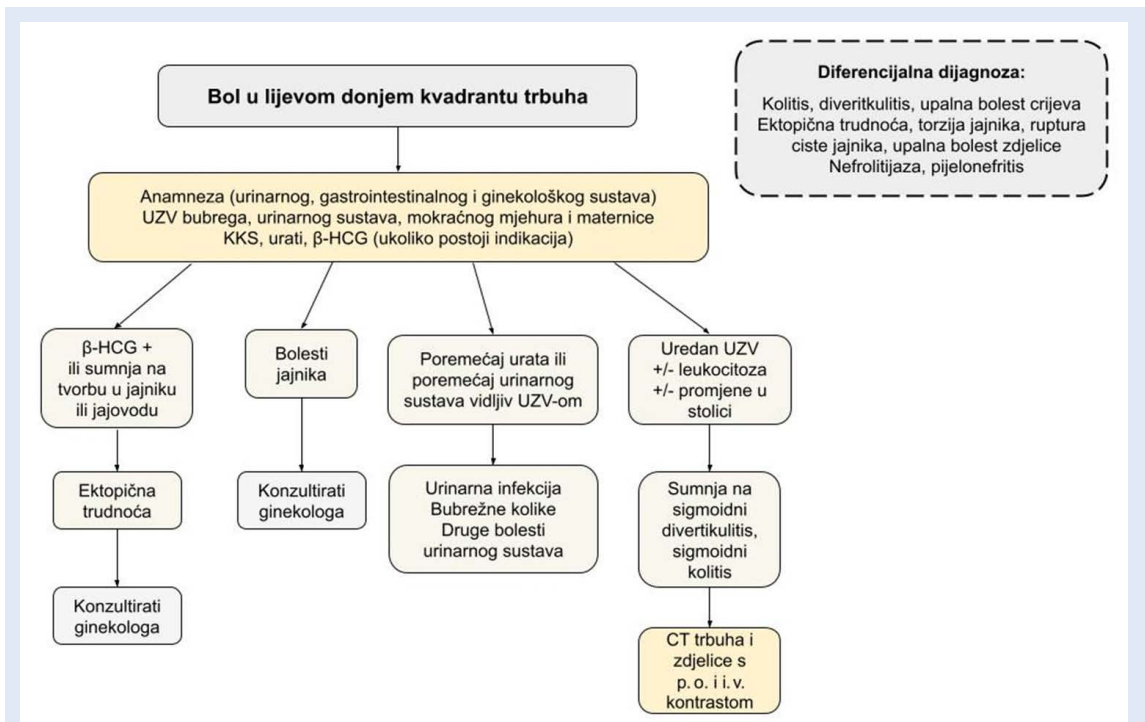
Bol u lijevom donjem kvadrantu trbuha

Diferencijalna dijagnoza:

Kolitis, diveritkulitis, upalna bolest crijeva
Ektopična trudnoća, torzija jajnika, ruptura ciste jajnika, upalna bolest zdjelice
Nefrolitijaza, pijelonefritis

Anamneza (urinarnog, gastrointestinalnog i ginekološkog sustava)
UZV bubrega, urinarnog sustava, mokraćnog mjehura i maternice
KKS, urati, β-HCG (ukoliko postoji indikacija)

β-HCG + ili sumnja na tvorbu u jajniku ili jajovodu

Ektopična trudnoća

Konzultirati ginekologa

Bolesti jajnika

Konzultirati ginekologa

Poremećaj urata ili poremećaj urinarnog sustava vidljiv UZV-om

Urinarna infekcija
Bubrežne kolike
Druge bolesti urinarnog sustava

Uredan UZV
+/- leukocitoza
+/- promjene u stolici

Sumnja na sigmoidni divertikulitis, sigmoidni kolitis

CT trbuha i zdjelice s p. o. i i. v. kontrastom